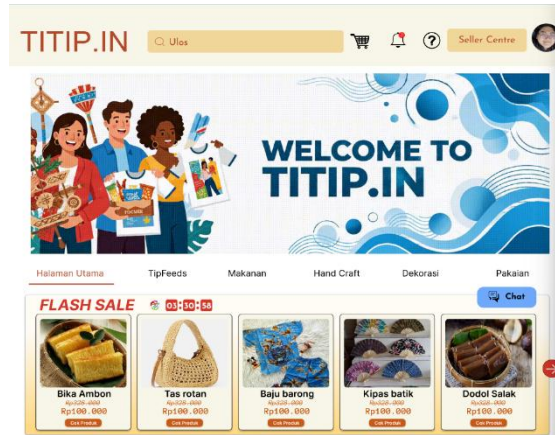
TITIP.IN

Ulos

Seller Centre

WELCOME TO TITIP.IN

Halaman Utama

TipFeeds

Makanan

Hand Craft

Dekorasi

Pakaian

FLASH SALE 03:30:58

Chat

Bika Ambon
Rp320.000
Rp100.000
Cek Produk

Tas rotan
Rp320.000
Rp100.000
Cek Produk

Baju barong
Rp320.000
Rp100.000
Cek Produk

Kipas batik
Rp320.000
Rp100.000
Cek Produk

Dodol Salak
Rp320.000
Rp100.000
Cek Produk